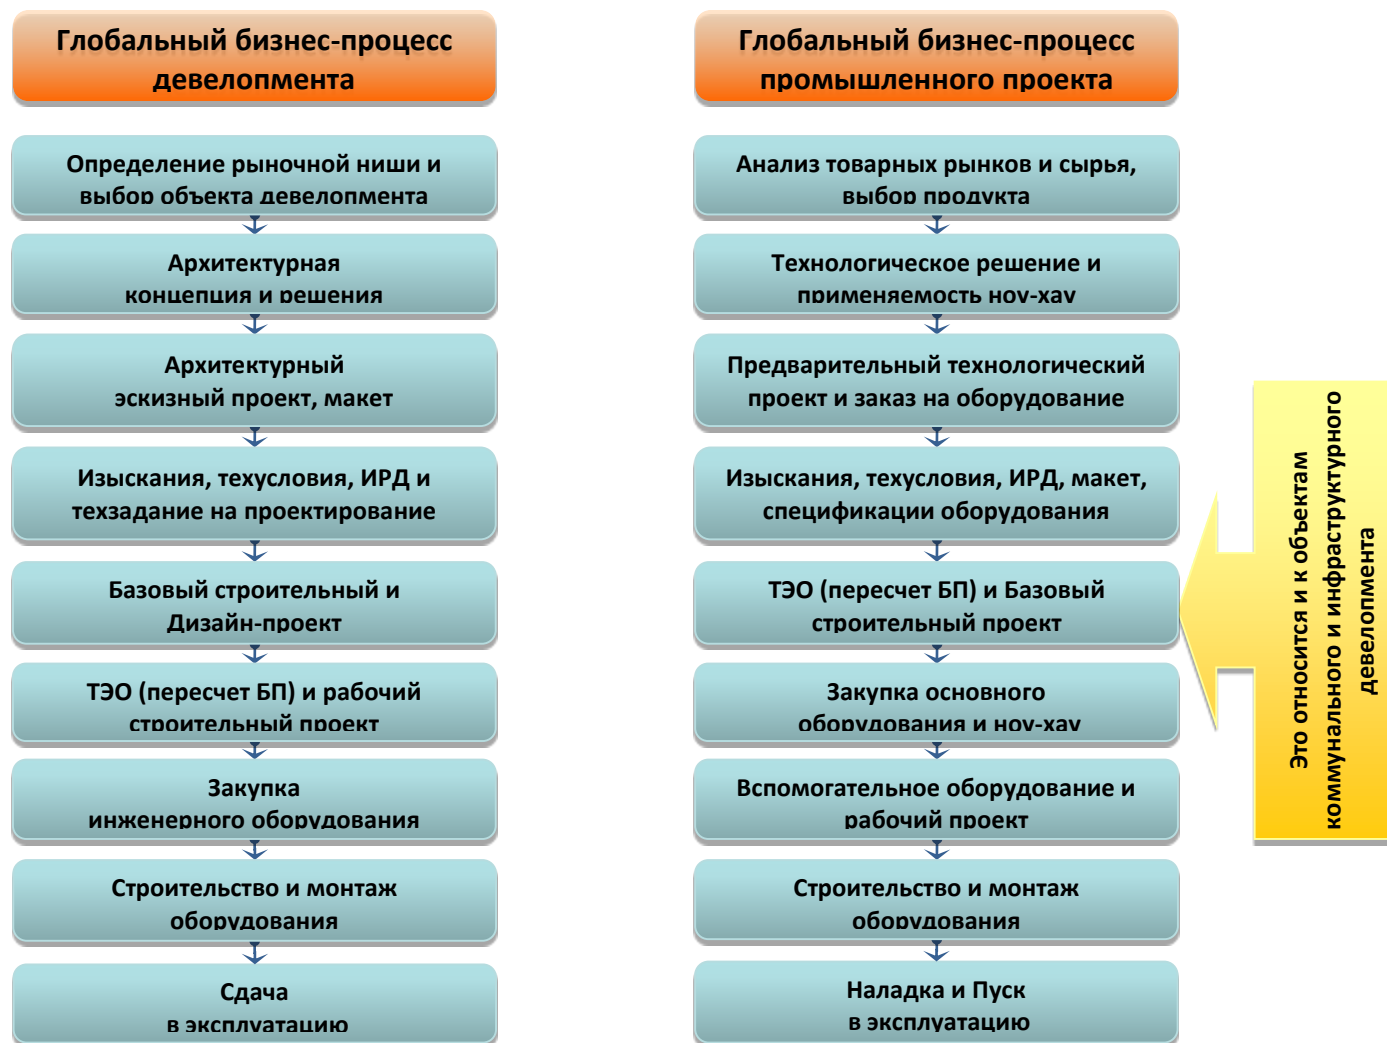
Глобальный бизнес-процесс девелопмента

Определение рыночной ниши и выбор объекта девелопмента

Архитектурная концепция и решения

Архитектурный эскизный проект, макет

Изыскания, техусловия, ИРД и техзадание на проектирование

Базовый строительный и Дизайн-проект

ТЭО (пересчет БП) и рабочий строительный проект

Закупка инженерного оборудования

Строительство и монтаж оборудования

Сдача в эксплуатацию

Глобальный бизнес-процесс промышленного проекта

Анализ товарных рынков и сырья, выбор продукта

Технологическое решение и применяемость ноу-хау

Предварительный технологический проект и заказ на оборудование

Изыскания, техусловия, ИРД, макет, спецификации оборудования

ТЭО (пересчет БП) и Базовый строительный проект

Закупка основного оборудования и ноу-хау

Вспомогательное оборудование и рабочий проект

Строительство и монтаж оборудования

Наладка и Пуск в эксплуатацию

Это относится и к объектам коммунального и инфраструктурного девелопмента